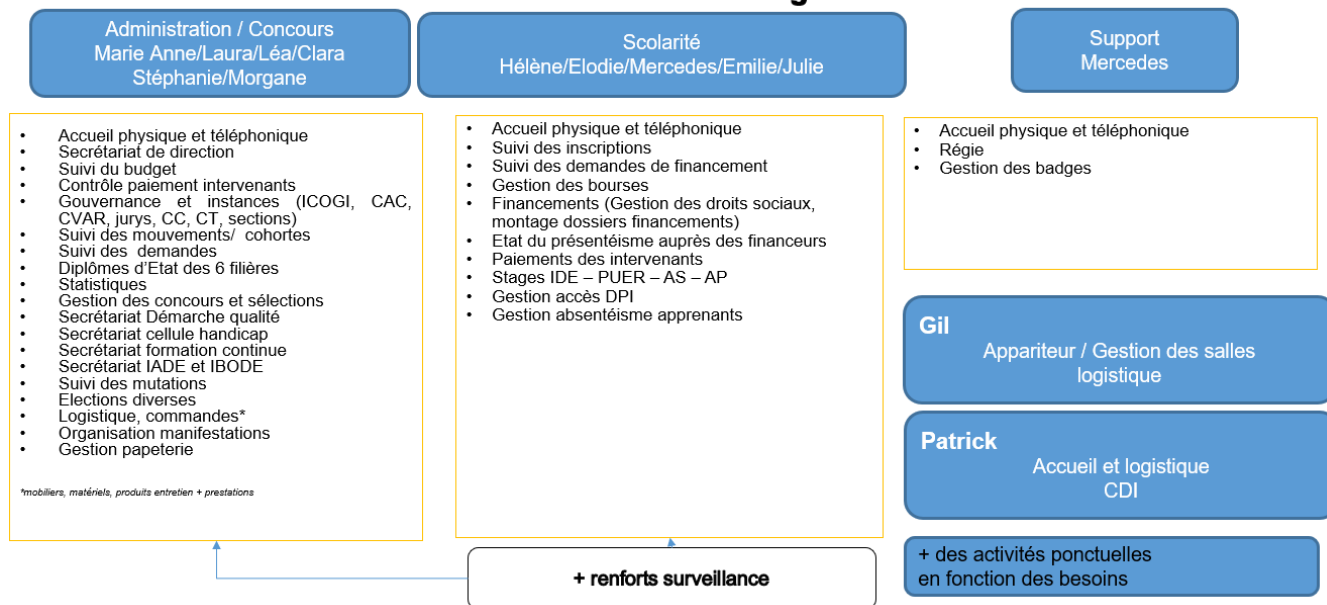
Administration / Concours
Marie Anne/Laura/Léa/Clara
Stéphanie/Morgane

Scolarité
Hélène/Elodie/Mercedes/Emilie/Julie

Support
Mercedes

- Accueil physique et téléphonique
- Secrétariat de direction
- Suivi du budget
- Contrôle paiement intervenants
- Gouvernance et instances (ICOGI, CAC, CVAR, jurys, CC, CT, sections)
- Suivi des mouvements/ cohortes
- Suivi des demandes
- Diplômes d'Etat des 6 filières
- Statistiques
- Gestion des concours et sélections
- Secrétariat Démarche qualité
- Secrétariat cellule handicap
- Secrétariat formation continue
- Secrétariat IADE et IBODE
- Suivi des mutations
- Elections diverses
- Logistique, commandes*
- Organisation manifestations
- Gestion papeterie

*mobiliers, matériels, produits entretien + prestations

- Accueil physique et téléphonique
- Suivi des inscriptions
- Suivi des demandes de financement
- Gestion des bourses
- Financements (Gestion des droits sociaux, montage dossiers financements)
- Etat du présentéisme auprès des financeurs
- Paiements des intervenants
- Stages IDE – PUER – AS – AP
- Gestion accès DPI
- Gestion absentéisme apprenants

- Accueil physique et téléphonique
- Régie
- Gestion des badges

Gil
Appariteur / Gestion des salles logistique

Patrick
Accueil et logistique
CDI

+ des activités ponctuelles en fonction des besoins

+ renforts surveillance